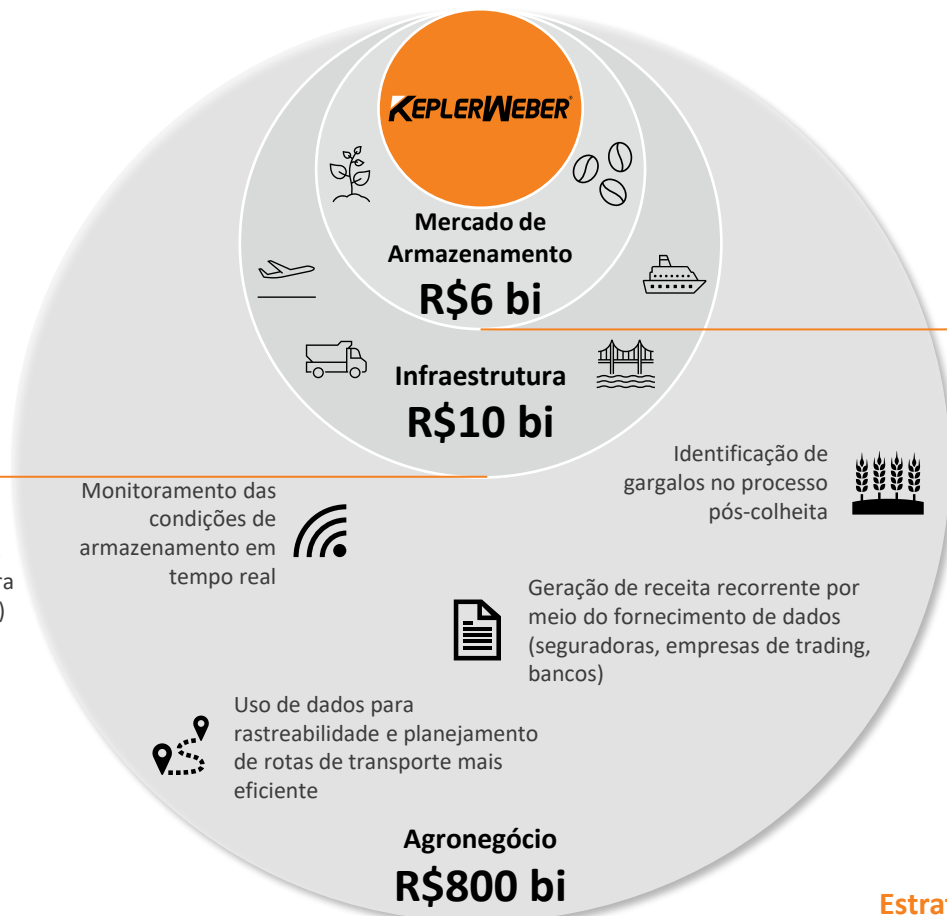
KEPLERWEBER

Mercado de Armazenamento
R$6 bi

Infraestrutura
R$10 bi

Identificação de gargalos no processo pós-colheita

Monitoramento das condições de armazenamento em tempo real

ra
)

Geração de receita recorrente por meio do fornecimento de dados (seguradoras, empresas de trading, bancos)

Uso de dados para rastreabilidade e planejamento de rotas de transporte mais eficiente

Agronegócio
R$800 bi

Estra